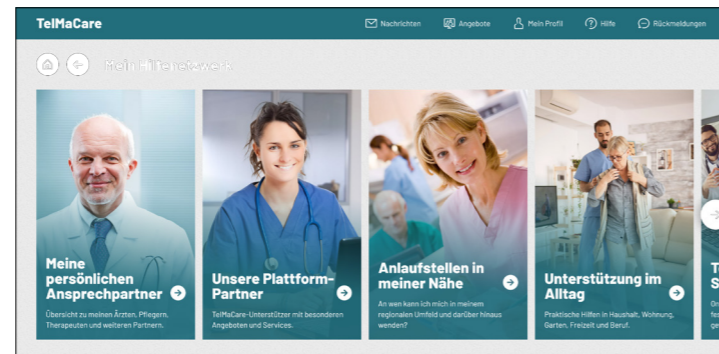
TelMaCare

Nachrichten Angebote Mein Profil Hilfe Rückmeldungen

Mein Hilfenetzwerk

Meine persönlichen Ansprechpartner

Übersicht zu meinen Ärzten, Pflegern, Therapeuten und weiteren Partnern.

Unsere Plattform-Partner

TelMaCare-Unterstützer mit besonderen Angeboten und Services.

Anlaufstellen in meiner Nähe

An wen kann ich mich in meinem regionalen Umfeld und darüber hinaus wenden?

Unterstützung im Alltag

Praktische Hilfen in Haushalt, Wohnung, Garten, Freizeit und Beruf.

T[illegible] S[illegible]

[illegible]